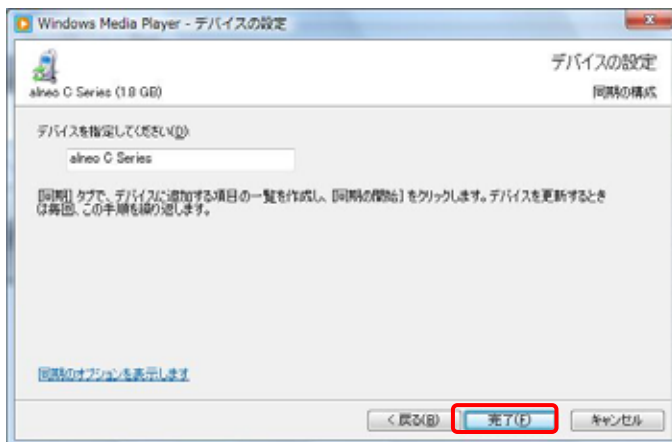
Windows Media Player - デバイスの設定

デバイスの設定

alneo C Series (1.8 GB)

同期の構成

デバイスを指定してください(D)

alneo C Series

[同期] タブで、デバイスに追加する項目の一覧を作成し、[同期の開始] をクリックします。デバイスを更新するときは毎回、この手順を繰り返します。

同期のオプションを表示します

< 戻る(B)

完了(F)

キャンセル